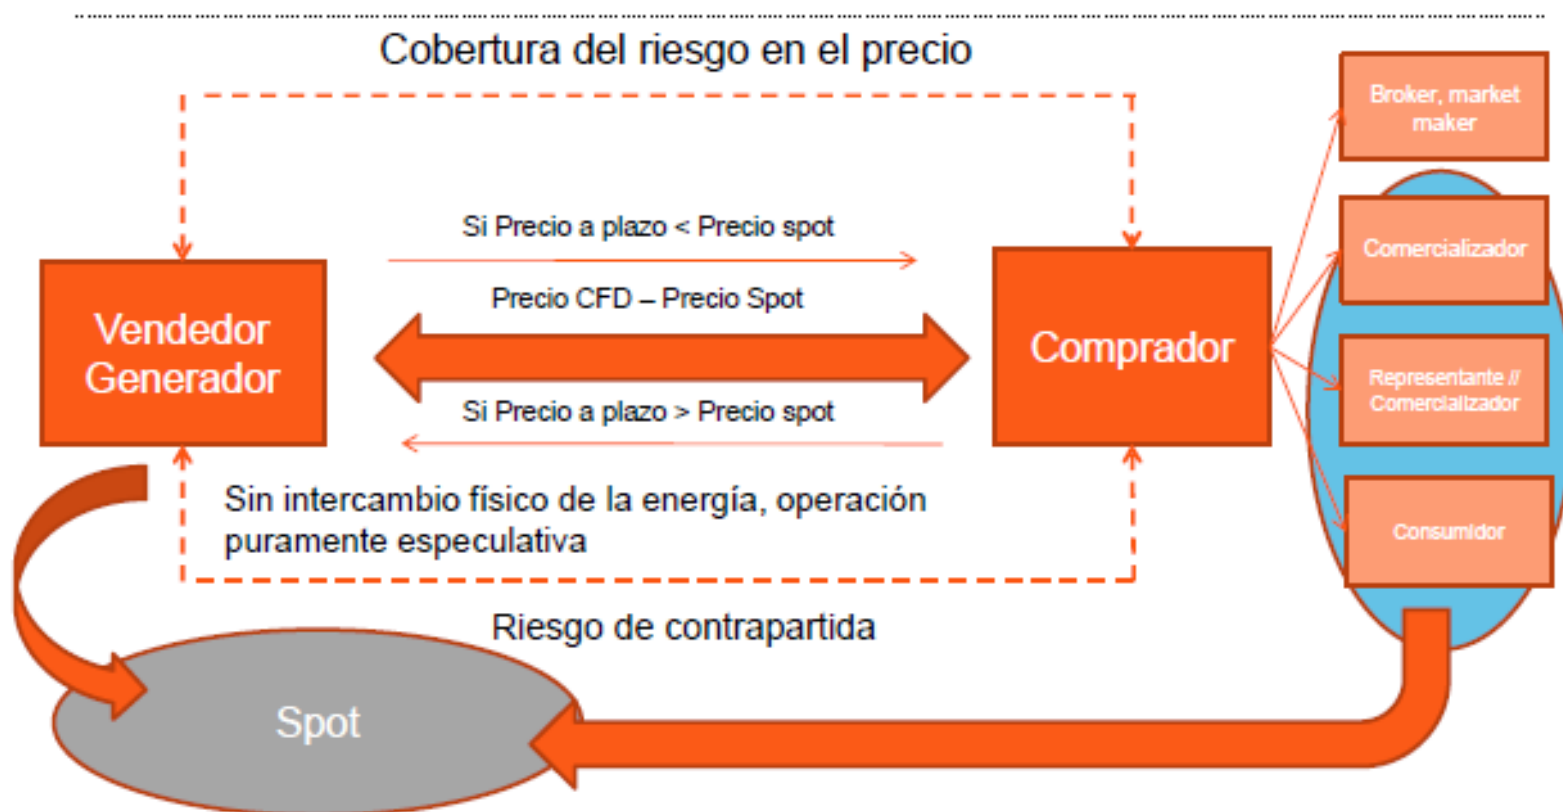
Cobertura del riesgo en el precio

Broker, market maker

Si Precio a plazo < Precio spot

Precio CFD – Precio Spot

Vendedor Generador

Comprador

Comercializador

Representante // Comercializador

Si Precio a plazo > Precio spot

Sin intercambio físico de la energía, operación puramente especulativa

Consumidor

Riesgo de contrapartida

Spot